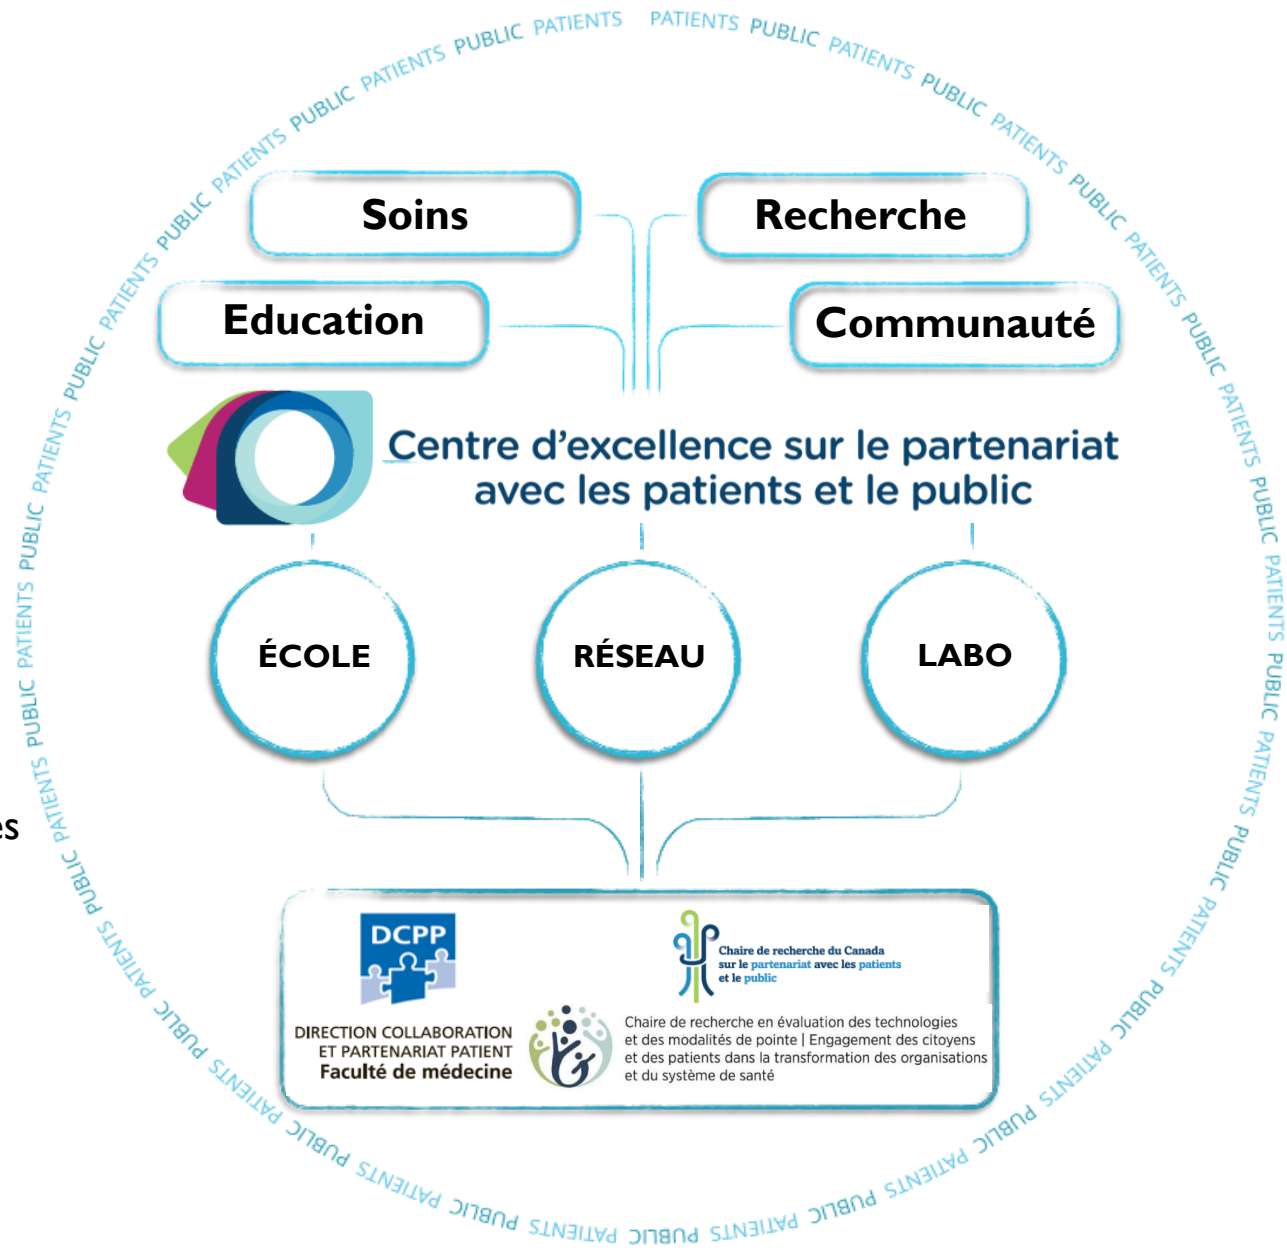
PATIENTS PUBLIC PATIENTS PUBLIC PATIENTS PUBLIC PATIENTS PUBLIC PATIENTS PUBLIC PATIENTS PUBLIC PATIENTS PUBLIC PATIENTS PUBLIC PATIENTS PUBLIC PATIENTS PUBLIC PATIENTS PUBLIC PATIENTS PUBLIC PATIENTS PUBLIC PATIENTS PUBLIC PATIENTS PUBLIC PATIENTS PUBLIC PATIENTS PUBLIC PATIENTS PUBLIC PATIENTS PUBLIC PATIENTS PUBLIC PATIENTS

Soins

Recherche

Education

Communauté

Centre d'excellence sur le partenariat avec les patients et le public

ÉCOLE

RÉSEAU

LABO

es

DCPP

DIRECTION COLLABORATION ET PARTENARIAT PATIENT Faculté de médecine

Chaire de recherche du Canada sur le partenariat avec les patients et le public

Chaire de recherche en évaluation des technologies et des modalités de pointe | Engagement des citoyens et des patients dans la transformation des organisations et du système de santé